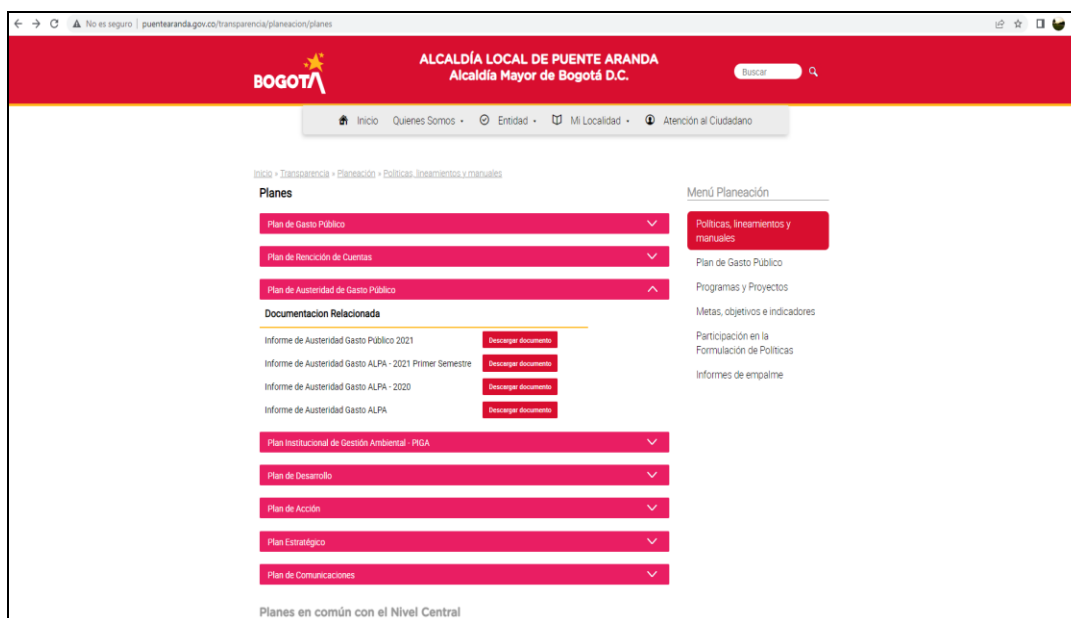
No es seguro | puentearanda.gov.co/transparencia/planeacion/planes

BOGOTÁ

ALCALDÍA LOCAL DE PUENTE ARANDA
Alcaldía Mayor de Bogotá D.C.

Buscar

Inicio   Quienes Somos ▾   Entidad ▾   Mi Localidad ▾   Atención al Ciudadano

Inicio › Transparencia › Planeación › Políticas, lineamientos y manuales

Planes

Plan de Gasto Público

Plan de Rencición de Cuentas

Plan de Austeridad de Gasto Público

Documentacion Relacionada

Informe de Austeridad Gasto Público 2021 | Descargar documento

Informe de Austeridad Gasto ALPA - 2021 Primer Semestre | Descargar documento

Informe de Austeridad Gasto ALPA - 2020 | Descargar documento

Informe de Austeridad Gasto ALPA | Descargar documento

Plan Institucional de Gestión Ambiental - PIGA

Plan de Desarrollo

Plan de Acción

Plan Estratégico

Plan de Comunicaciones

Planes en común con el Nivel Central

Menú Planeación

Políticas, lineamientos y manuales

Plan de Gasto Público

Programas y Proyectos

Metas, objetivos e indicadores

Participación en la Formulación de Políticas

Informes de empalme